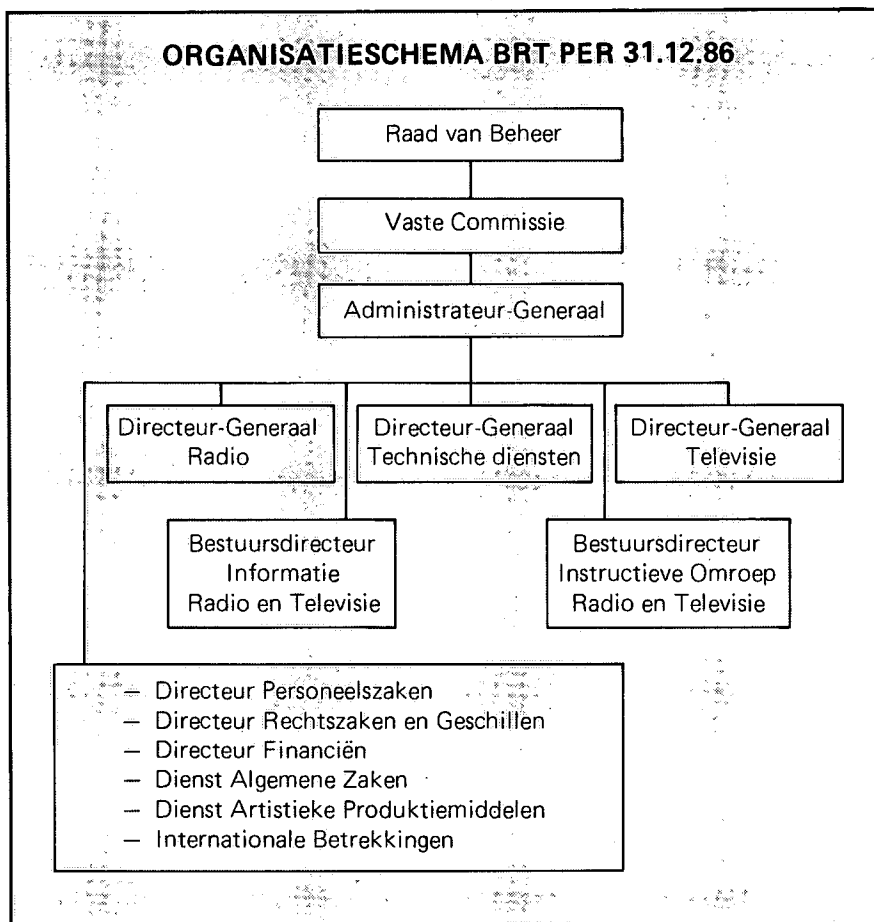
ORGANISATIESCHEMA BRT PER 31.12.86

Raad van Beheer

Vaste Commissie

Administrateur-Generaal

Directeur-Generaal Radio

Directeur-Generaal Technische diensten

Directeur-Generaal Televisie

Bestuursdirecteur Informatie Radio en Televisie

Bestuursdirecteur Instructieve Omroep Radio en Televisie

— Directeur Personeelszaken
— Directeur Rechtszaken en Geschillen
— Directeur Financiën
— Dienst Algemene Zaken
— Dienst Artistieke Produktiemiddelen
— Internationale Betrekkingen